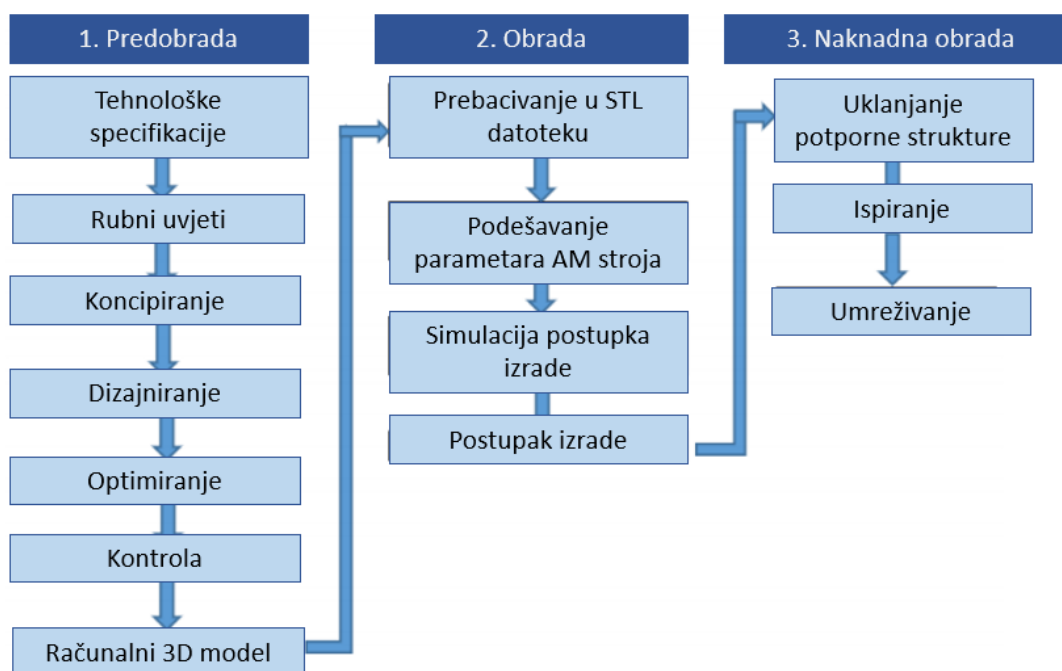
1. Predobrada

Tehnološke specifikacije

Rubni uvjeti

Koncipiranje

Dizajniranje

Optimiranje

Kontrola

Računalni 3D model

2. Obrada

Prebacivanje u STL datoteku

Podešavanje parametara AM stroja

Simulacija postupka izrade

Postupak izrade

3. Naknadna obrada

Uklanjanje potporne strukture

Ispiranje

Umreživanje